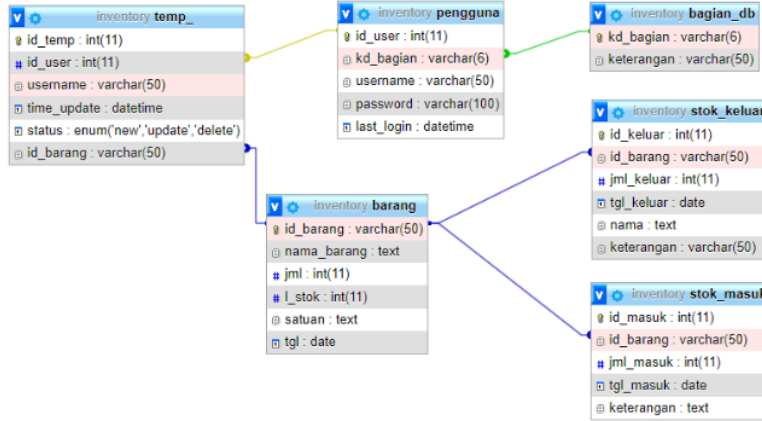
inventory temp_
id_temp : int(11)
id_user : int(11)
username : varchar(50)
time_update : datetime
status : enum('new','update','delete')
id_barang : varchar(50)

inventory pengguna
id_user : int(11)
kd_bagian : varchar(6)
username : varchar(50)
password : varchar(100)
last_login : datetime

inventory bagian_db
kd_bagian : varchar(6)
keterangan : varchar(50)

inventory stok_keluar
id_keluar : int(11)
id_barang : varchar(50)
jml_keluar : int(11)
tgl_keluar : date
nama : text
keterangan : varchar(50)

inventory barang
id_barang : varchar(50)
nama_barang : text
jml : int(11)
l_stok : int(11)
satuan : text
tgl : date

inventory stok_masuk
id_masuk : int(11)
id_barang : varchar(50)
jml_masuk : int(11)
tgl_masuk : date
keterangan : text